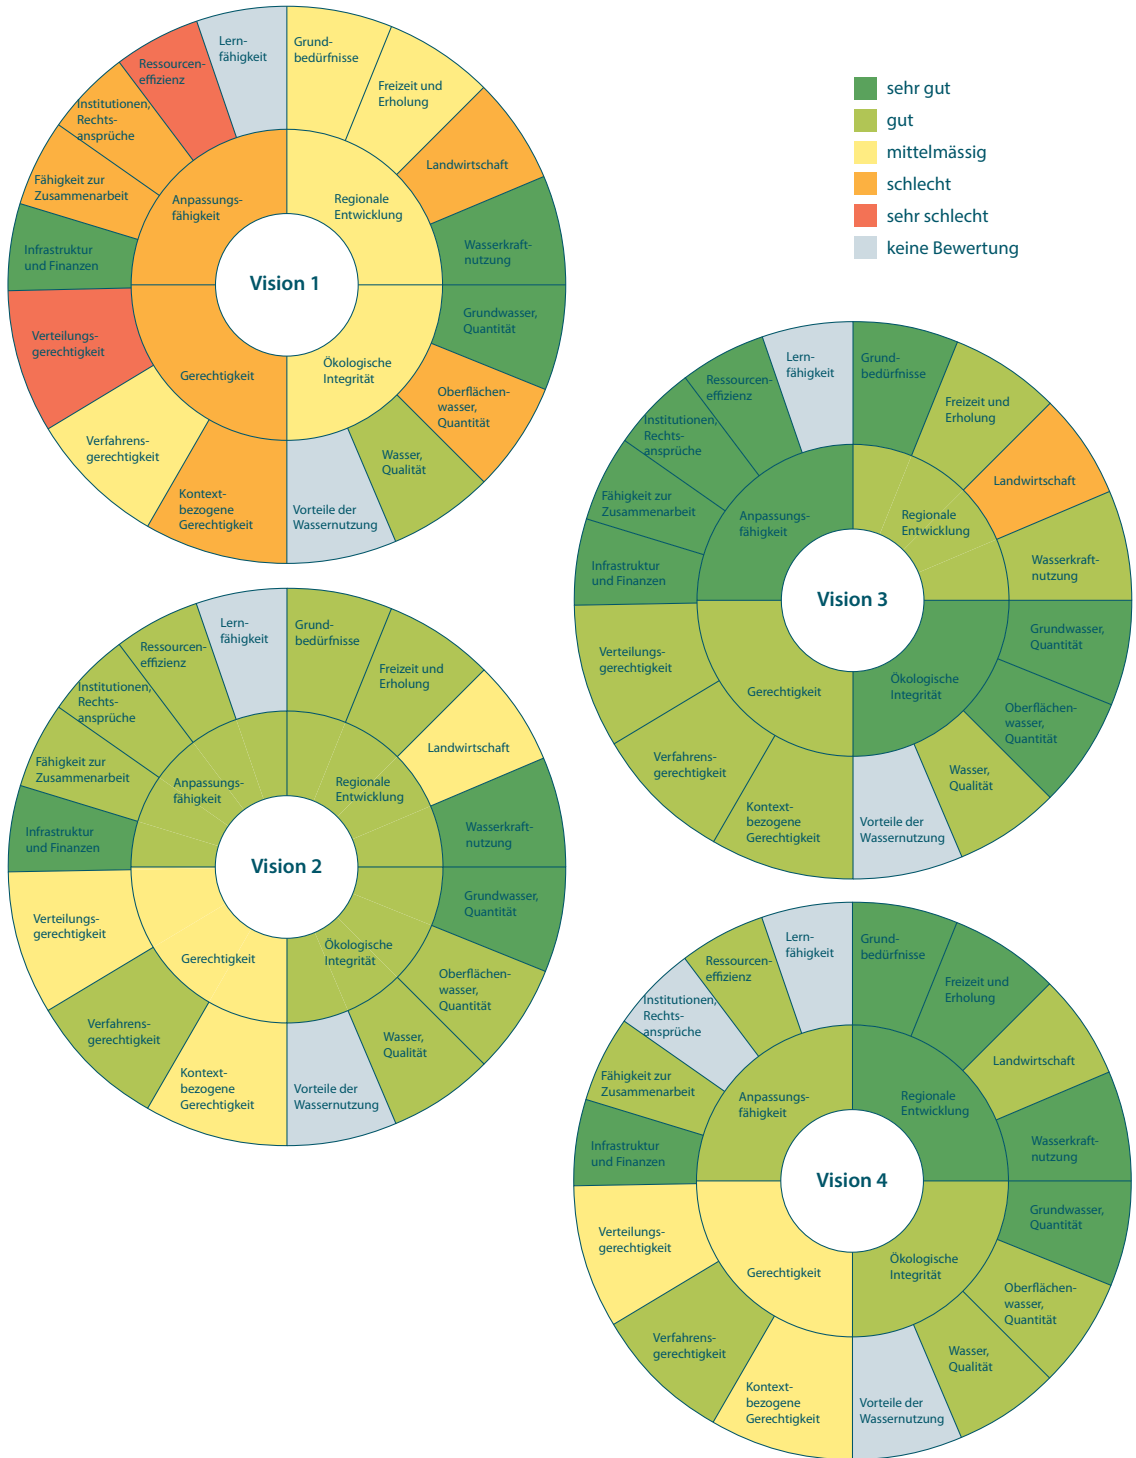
sehr gut
gut
mittelmässig
schlecht
sehr schlecht
keine Bewertung

Vision 1

Anpassungsfähigkeit
Regionale Entwicklung
Gerechtigkeit
Ökologische Integrität

Lernfähigkeit
Grundbedürfnisse
Freizeit und Erholung
Landwirtschaft
Wasserkraftnutzung
Grundwasser, Quantität
Oberflächenwasser, Quantität
Wasser, Qualität
Vorteile der Wassernutzung
Kontextbezogene Gerechtigkeit
Verfahrensgerechtigkeit
Verteilungsgerechtigkeit
Infrastruktur und Finanzen
Fähigkeit zur Zusammenarbeit
Institutionen, Rechtsansprüche
Ressourceneffizienz

Vision 2

Anpassungsfähigkeit
Regionale Entwicklung
Gerechtigkeit
Ökologische Integrität

Lernfähigkeit
Grundbedürfnisse
Freizeit und Erholung
Landwirtschaft
Wasserkraftnutzung
Grundwasser, Quantität
Oberflächenwasser, Quantität
Wasser, Qualität
Vorteile der Wassernutzung
Kontextbezogene Gerechtigkeit
Verfahrensgerechtigkeit
Verteilungsgerechtigkeit
Infrastruktur und Finanzen
Fähigkeit zur Zusammenarbeit
Institutionen, Rechtsansprüche
Ressourceneffizienz

Vision 3

Anpassungsfähigkeit
Regionale Entwicklung
Gerechtigkeit
Ökologische Integrität

Lernfähigkeit
Grundbedürfnisse
Freizeit und Erholung
Landwirtschaft
Wasserkraftnutzung
Grundwasser, Quantität
Oberflächenwasser, Quantität
Wasser, Qualität
Vorteile der Wassernutzung
Kontextbezogene Gerechtigkeit
Verfahrensgerechtigkeit
Verteilungsgerechtigkeit
Infrastruktur und Finanzen
Fähigkeit zur Zusammenarbeit
Institutionen, Rechtsansprüche
Ressourceneffizienz

Vision 4

Anpassungsfähigkeit
Regionale Entwicklung
Gerechtigkeit
Ökologische Integrität

Lernfähigkeit
Grundbedürfnisse
Freizeit und Erholung
Landwirtschaft
Wasserkraftnutzung
Grundwasser, Quantität
Oberflächenwasser, Quantität
Wasser, Qualität
Vorteile der Wassernutzung
Kontextbezogene Gerechtigkeit
Verfahrensgerechtigkeit
Verteilungsgerechtigkeit
Infrastruktur und Finanzen
Fähigkeit zur Zusammenarbeit
Institutionen, Rechtsansprüche
Ressourceneffizienz